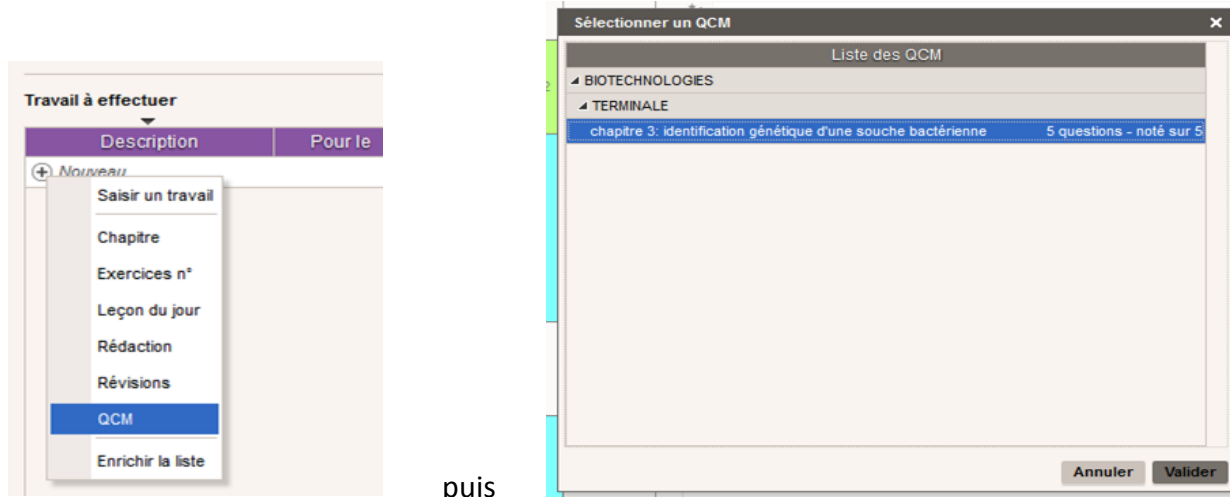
Travail à effectuer

| Description | Pour le |
|---|---|

Nouveau

Saisir un travail
Chapitre
Exercices n°
Leçon du jour
Rédaction
Révisions
QCM
Enrichir la liste

puis

Sélectionner un QCM ×

Liste des QCM

BIOTECHNOLOGIES
TERMINALE
chapitre 3: identification génétique d'une souche bactérienne 5 questions - noté sur 5

Annuler Valider